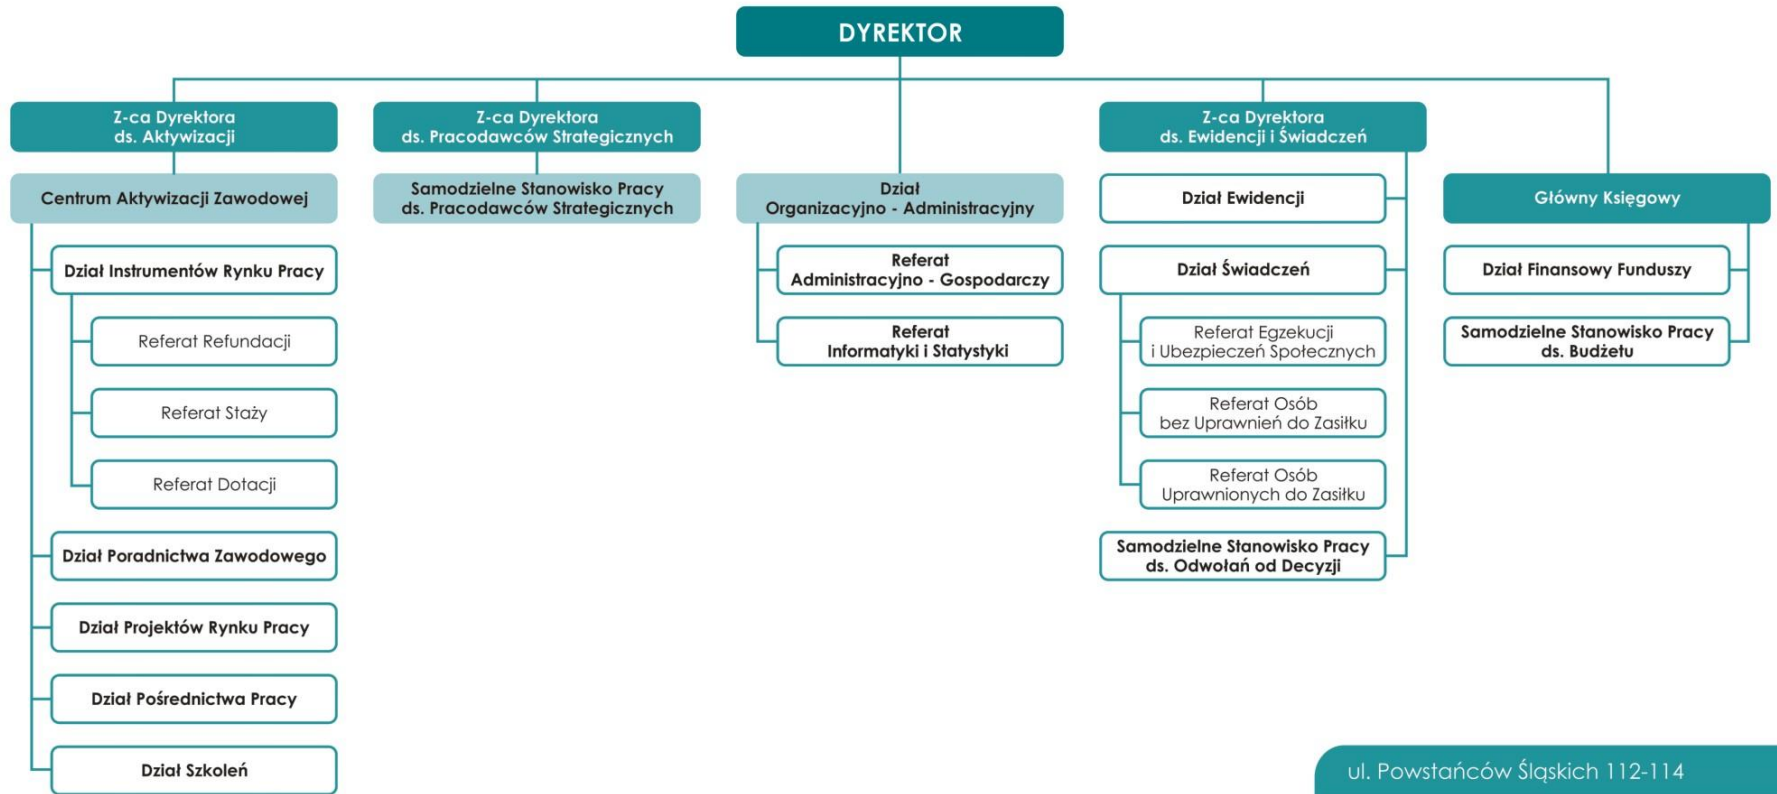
DYREKTOR

Z-ca Dyrektora ds. Aktywizacji

Centrum Aktywizacji Zawodowej

Dział Instrumentów Rynku Pracy

Referat Refundacji

Referat Staży

Referat Dotacji

Dział Poradnictwa Zawodowego

Dział Projektów Rynku Pracy

Dział Pośrednictwa Pracy

Dział Szkoleń

Z-ca Dyrektora ds. Pracodawców Strategicznych

Samodzielne Stanowisko Pracy ds. Pracodawców Strategicznych

Dział Organizacyjno - Administracyjny

Referat Administracyjno - Gospodarczy

Referat Informatyki i Statystyki

Z-ca Dyrektora ds. Ewidencji i Świadczeń

Dział Ewidencji

Dział Świadczeń

Referat Egzekucji i Ubezpieczeń Społecznych

Referat Osób bez Uprawnień do Zasiłku

Referat Osób Uprawnionych do Zasiłku

Samodzielne Stanowisko Pracy ds. Odwołań od Decyzji

Główny Księgowy

Dział Finansowy Funduszy

Samodzielne Stanowisko Pracy ds. Budżetu

ul. Powstańców Śląskich 112-114